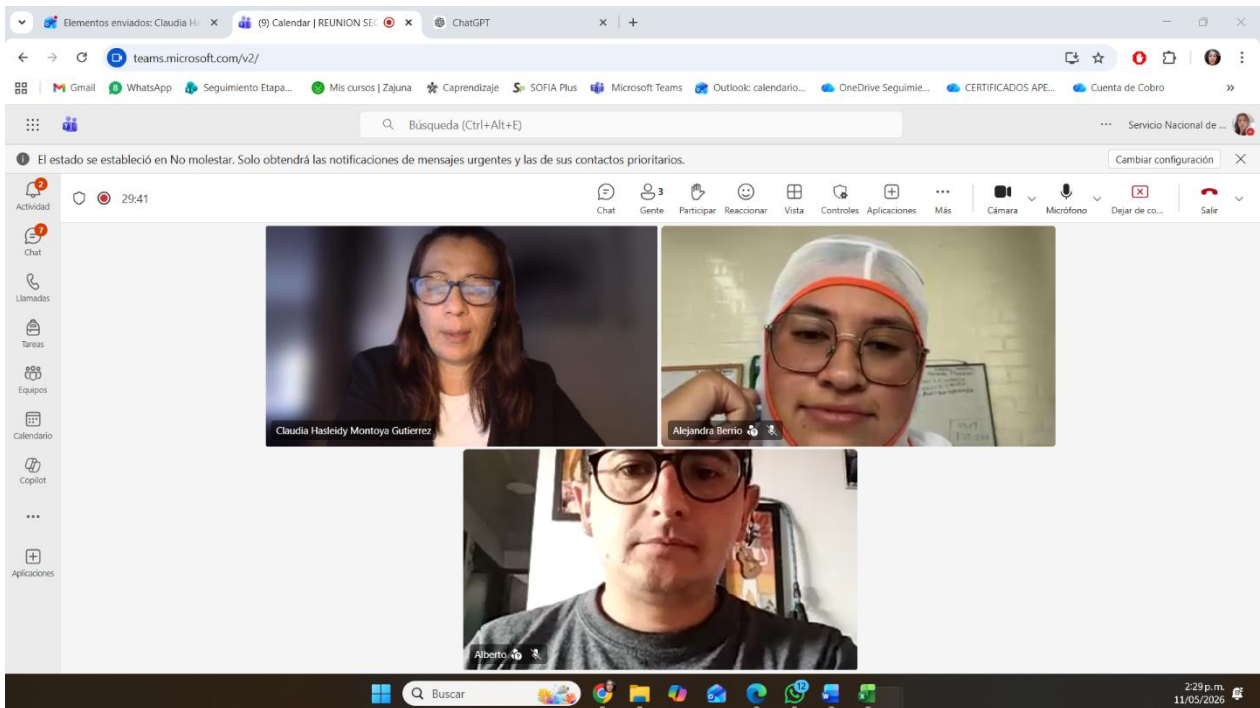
Elementos enviados: Claudia H ×
(9) Calendar | REUNION SE ×
ChatGPT ×
+

teams.microsoft.com/v2/

Gmail WhatsApp Seguimiento Etapa... Mis cursos | Zajuna Caprendizaje SOFIA Plus Microsoft Teams Outlook: calendario... OneDrive Seguimie... CERTIFICADOS APE... Cuenta de Cobro »

Búsqueda (Ctrl+Alt+E)

··· Servicio Nacional de ...

El estado se estableció en No molestar. Solo obtendrá las notificaciones de mensajes urgentes y las de sus contactos prioritarios.

Cambiar configuración

2 Actividad
7 Chat
Llamadas
Tareas
Equipos
Calendario
Copilot
...
Aplicaciones

29:41

Chat
3 Gente
Participar
Reaccionar
Vista
Controles
Aplicaciones
Más
Cámara
Micrófono
Dejar de co...
Salir

Claudia Hasleidy Montoya Gutierrez

Alejandra Berrio

Alberto

Buscar

12

2:29 p.m.
11/05/2026